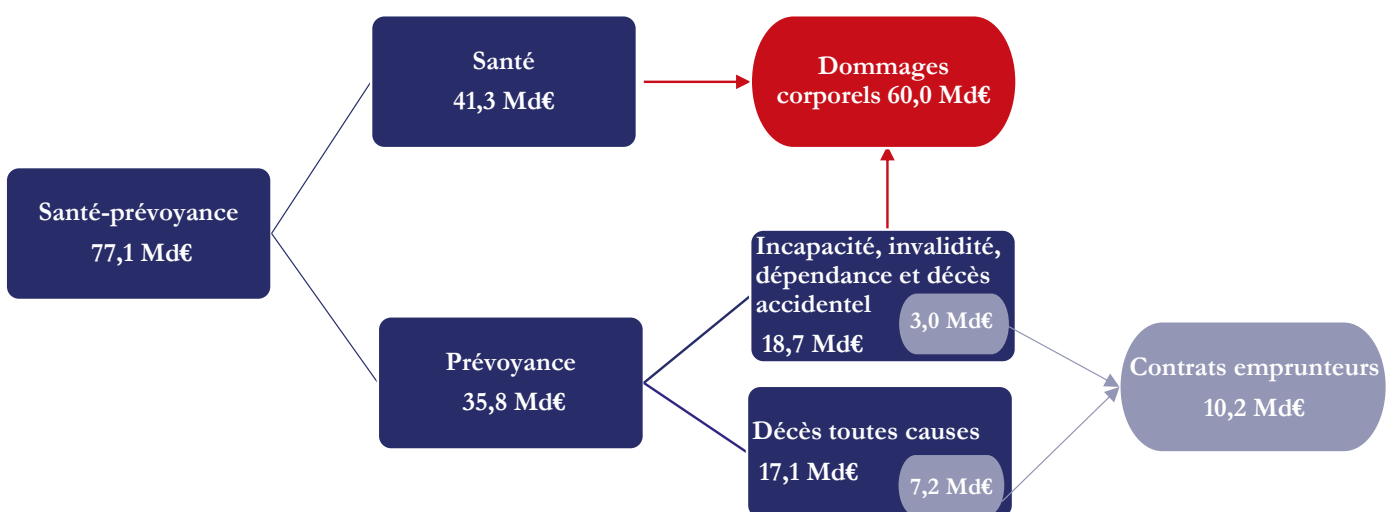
Santé-prévoyance
77,1 Md€

Santé
41,3 Md€

Dommages corporels 60,0 Md€

Prévoyance
35,8 Md€

Incapacité, invalidité, dépendance et décès accidentel
18,7 Md€

3,0 Md€

Décès toutes causes
17,1 Md€

7,2 Md€

Contrats emprunteurs
10,2 Md€